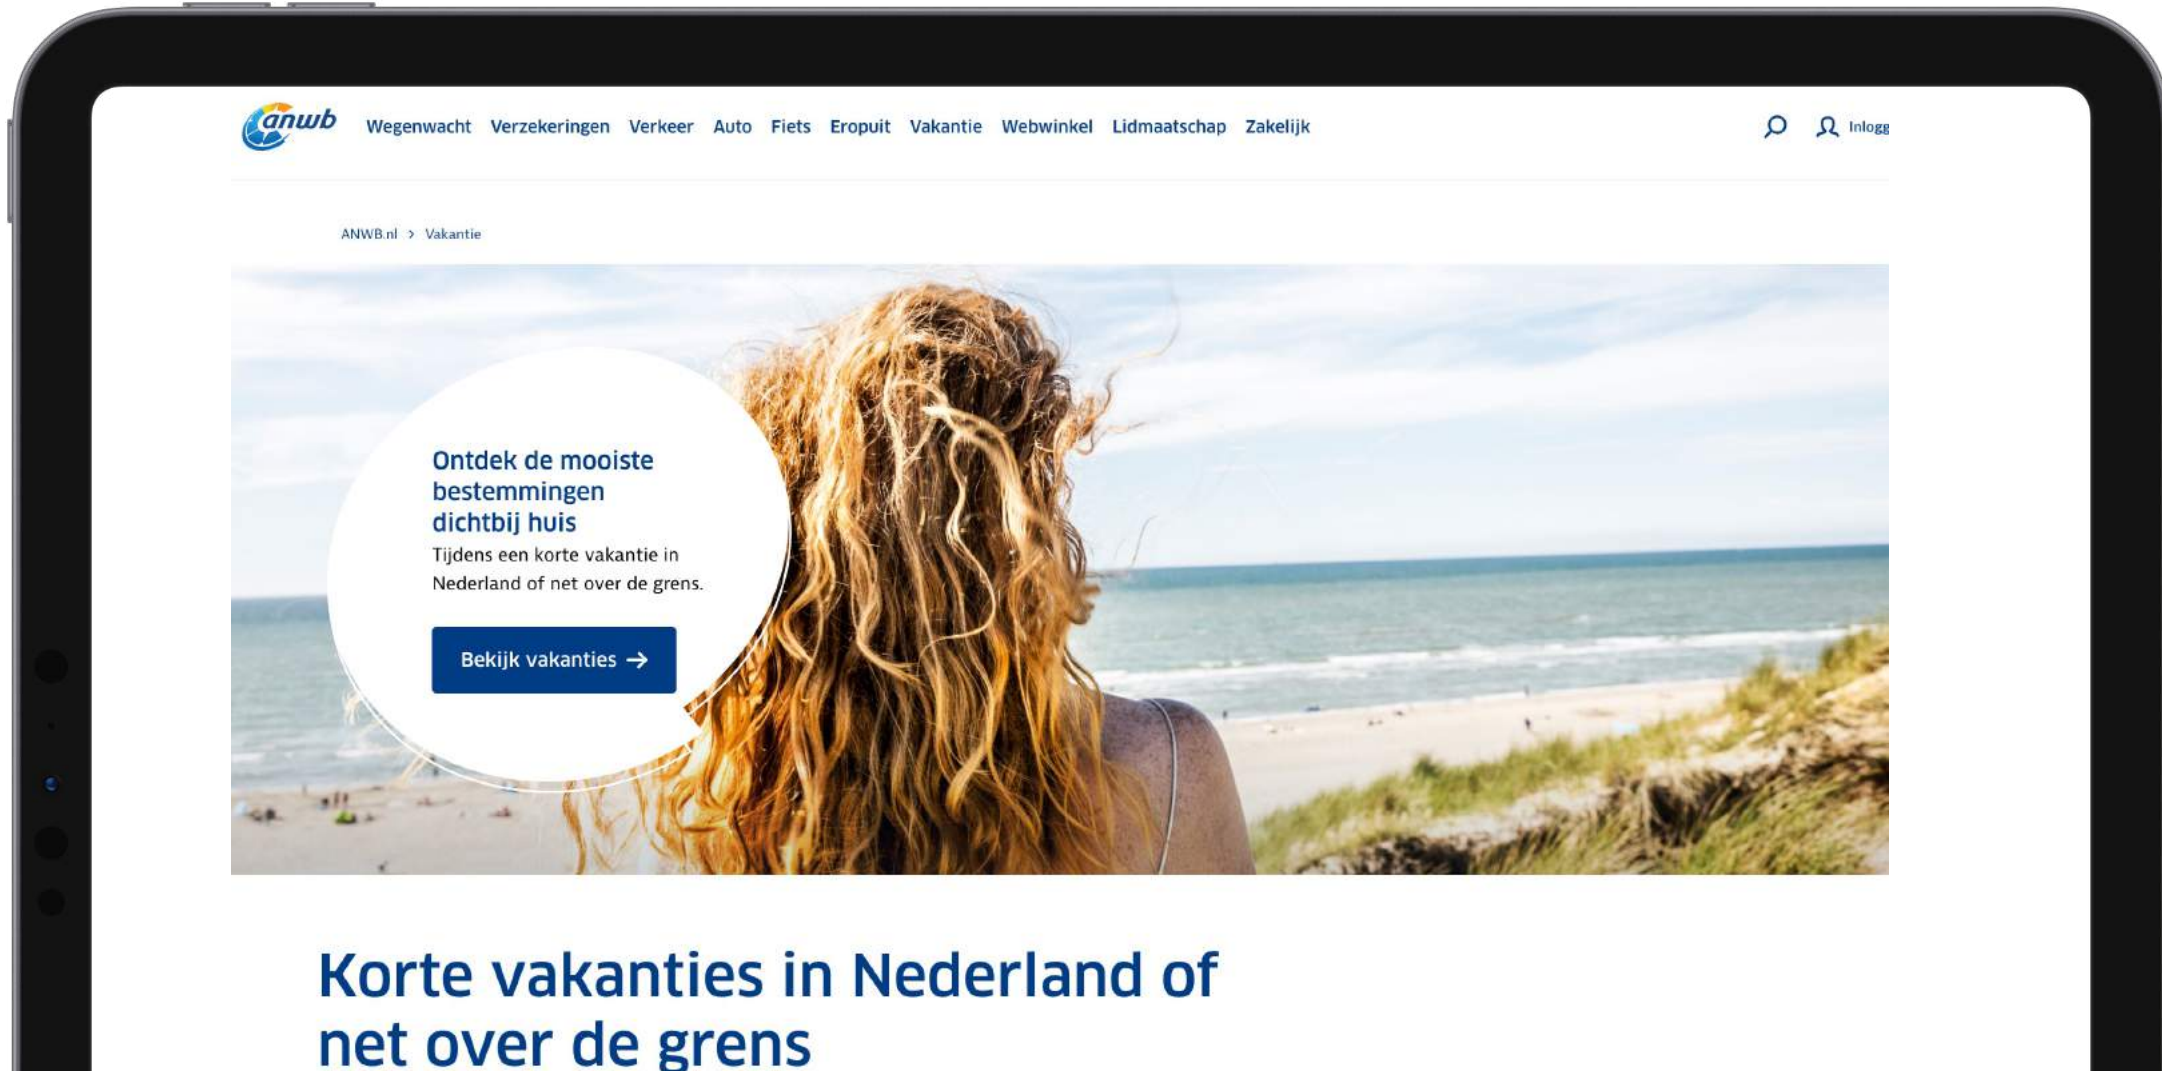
anwb Wegenwacht Verzekeringen Verkeer Auto Fiets Eropuit Vakantie Webwinkel Lidmaatschap Zakelijk

Inlogg

ANWB.nl > Vakantie

Ontdek de mooiste bestemmingen dichtbij huis

Tijdens een korte vakantie in Nederland of net over de grens.

Bekijk vakanties →

Korte vakanties in Nederland of net over de grens